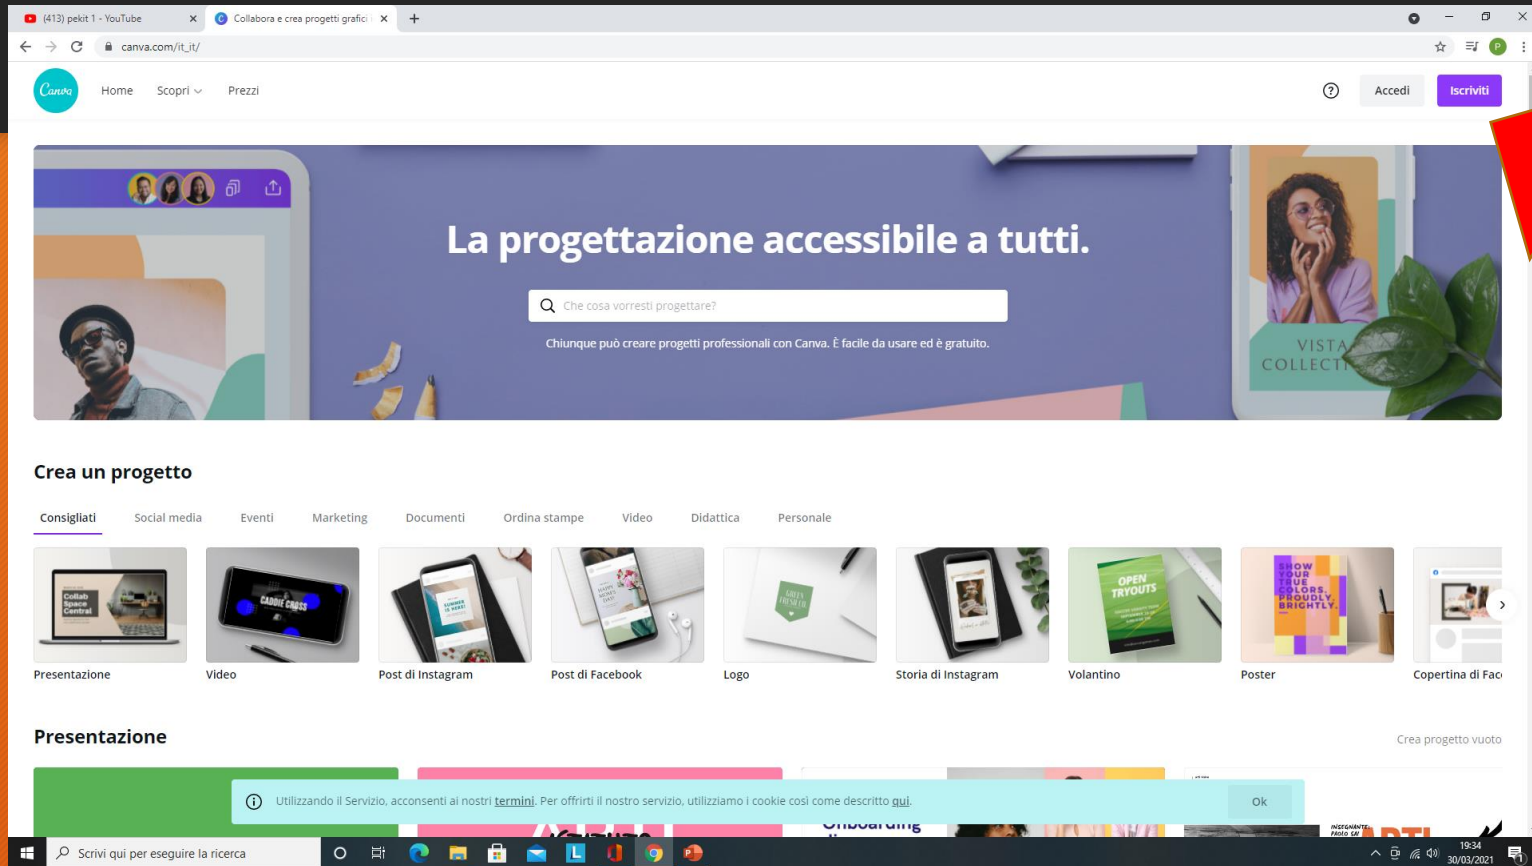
(413) pekit 1 - YouTube
Collabora e crea progetti grafici
canva.com/it_it/

Canva
Home
Scopri
Prezzi
Accedi
Iscriviti

La progettazione accessibile a tutti.
Che cosa vorresti progettare?
Chiunque può creare progetti professionali con Canva. È facile da usare ed è gratuito.

VISTA
COLLECTI

Crea un progetto
Consigliati
Social media
Eventi
Marketing
Documenti
Ordina stampe
Video
Didattica
Personale

Collab Space Central
CADDIE CROSS
SUMMER IS HERE!
OPEN TRYOUTS
SHOW YOUR TRUE COLORS, PROUDLY, BRIGHTLY.

Presentazione
Video
Post di Instagram
Post di Facebook
Logo
Storia di Instagram
Volantino
Poster
Copertina di Fac

Presentazione
Crea progetto vuoto

Utilizzando il Servizio, acconsenti ai nostri termini. Per offrirti il nostro servizio, utilizziamo i cookie così come descritto qui.
Ok

Onboarding

Scrivi qui per eseguire la ricerca
19:34
30/03/2021